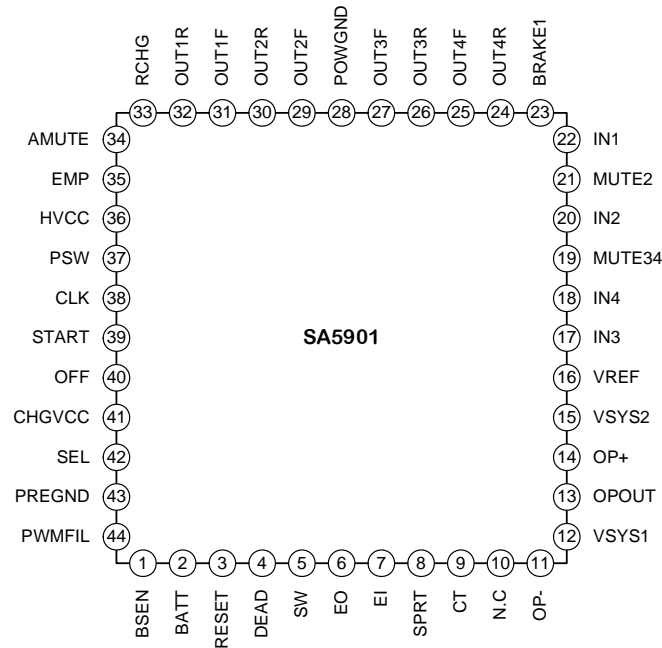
RCHG OUT1R OUT1F OUT2R OUT2F POWGND OUT3F OUT3R OUT4F OUT4R BRAKE1

33 32 31 30 29 28 27 26 25 24 23

AMUTE 34
EMP 35
HVCC 36
PSW 37
CLK 38
START 39
OFF 40
CHGVCC 41
SEL 42
PREGND 43
PWMFIL 44

22 IN1
21 MUTE2
20 IN2
19 MUTE34
18 IN4
17 IN3
16 VREF
15 VSYS2
14 OP+
13 OPOUT
12 VSYS1

SA5901

1 2 3 4 5 6 7 8 9 10 11

BSEN BATT RESET DEAD SW EO EI SPRT CT N.C OP-